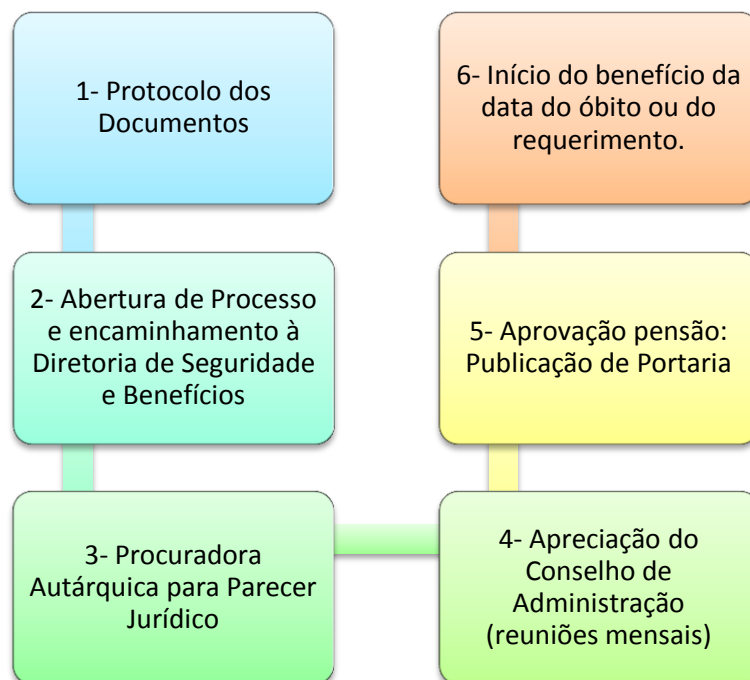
1- Protocolo dos Documentos

2- Abertura de Processo e encaminhamento à Diretoria de Seguridade e Benefícios

3- Procuradora Autárquica para Parecer Jurídico

4- Apreciação do Conselho de Administração (reuniões mensais)

5- Aprovação pensão: Publicação de Portaria

6- Início do benefício da data do óbito ou do requerimento.